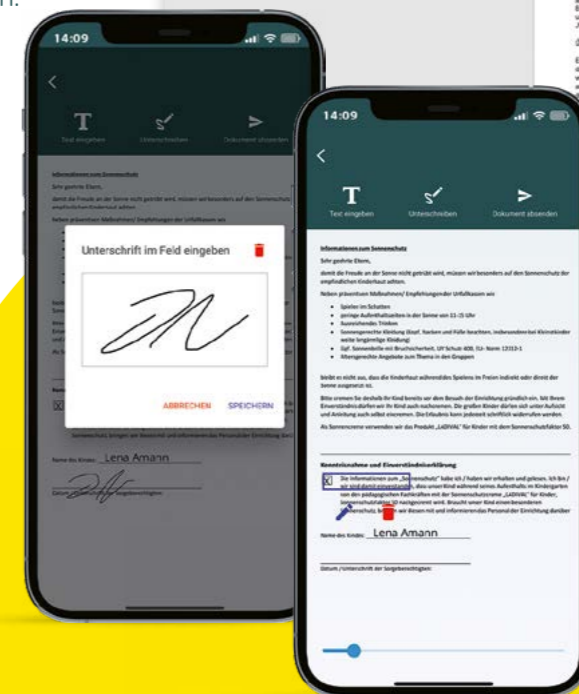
n.

14:09

Text eingeben

Unterschreiben

Dokument absenden

Informationen zum Sonnenschutz

Sehr geehrte Eltern,

Unterschrift im Feld eingeben

ABBRECHEN

SPEICHERN

Name des Kindes: Lena Amann

14:09

Text eingeben

Unterschreiben

Dokument absenden

Informationen zum Sonnenschutz

Sehr geehrte Eltern,

damit die Freude an der Sonne nicht getrübt wird, müssen wir besonders auf den Sonnenschutz der empfindlichen Kinderhaut achten.

Neben präventiven Maßnahmen/ Empfehlungen der Unfallkassen wie

- Spielen im Schatten
- geringe Aufenthaltszeiten in der Sonne von 11-15 Uhr
- Ausreichendes Trinken
- Sonnengerechte Kleidung
- Sonnenbrille mit Bruchsicherheit
- Altersgerechte Angebote zum Thema in den Gruppen

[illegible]

Kenntnisnahme und Einverständniserklärung

Die Informationen zum „Sonnenschutz" habe ich / haben wir erhalten und gelesen. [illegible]

Name des Kindes: Lena Amann

Datum /Unterschrift der Sorgeberechtigten: